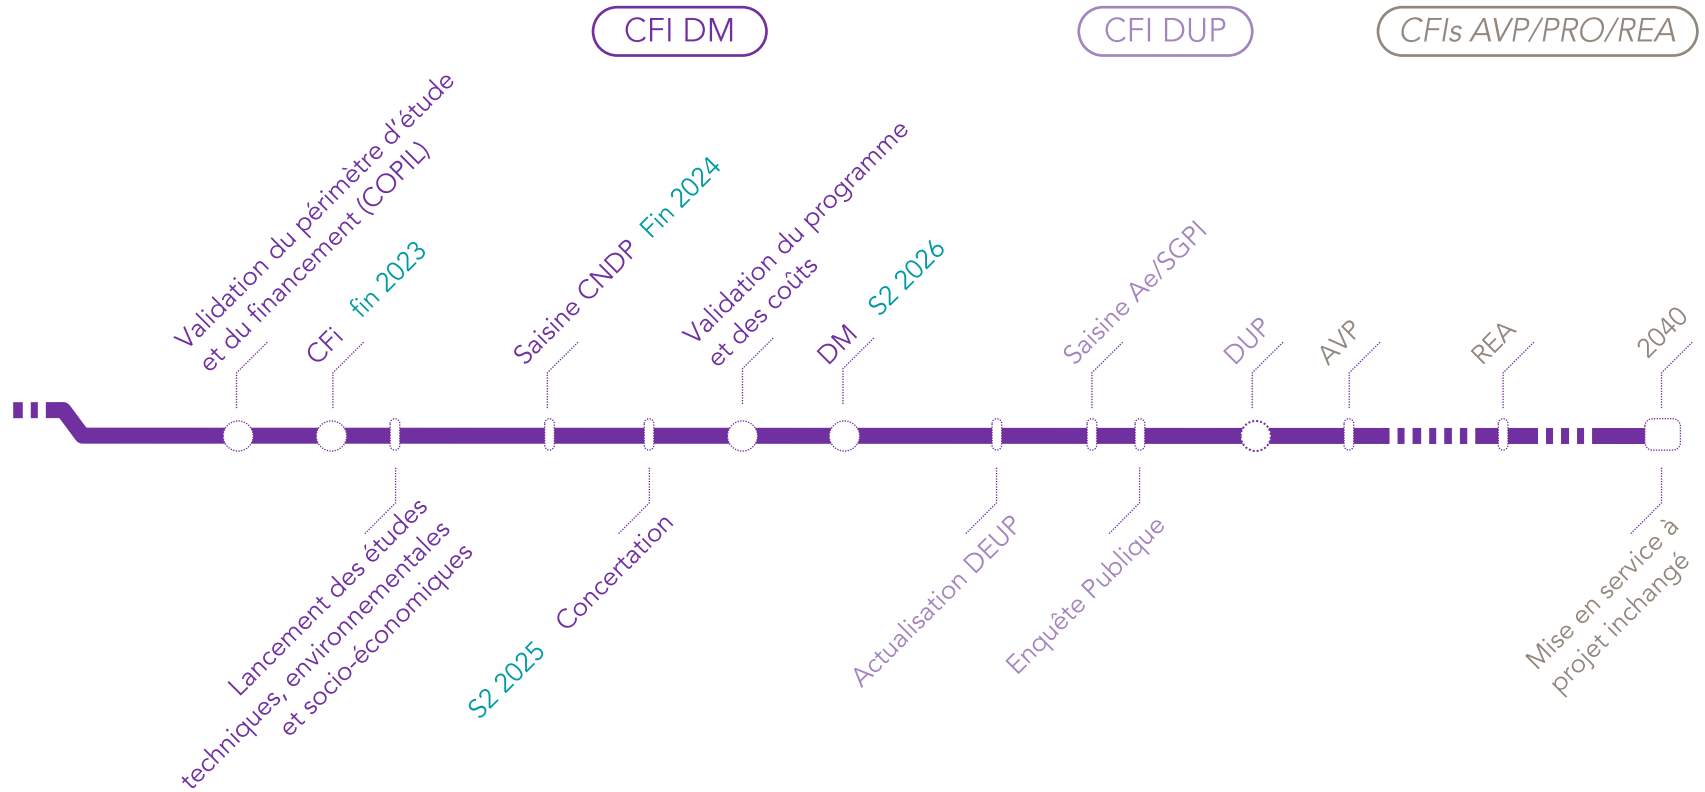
CFI DM

CFI DUP

CFIs AVP/PRO/REA

Validation du périmètre d'étude et du financement (COPIL)

CFi fin 2023

Saisine CNDP Fin 2024

Validation du programme et des coûts

DM S2 2026

Saisine Ae/SGPI

DUP

AVP

REA

2040

Lancement des études techniques, environnementales et socio-économiques

S2 2025 Concertation

Actualisation DEUP

Enquête Publique

Mise en service à projet inchangé